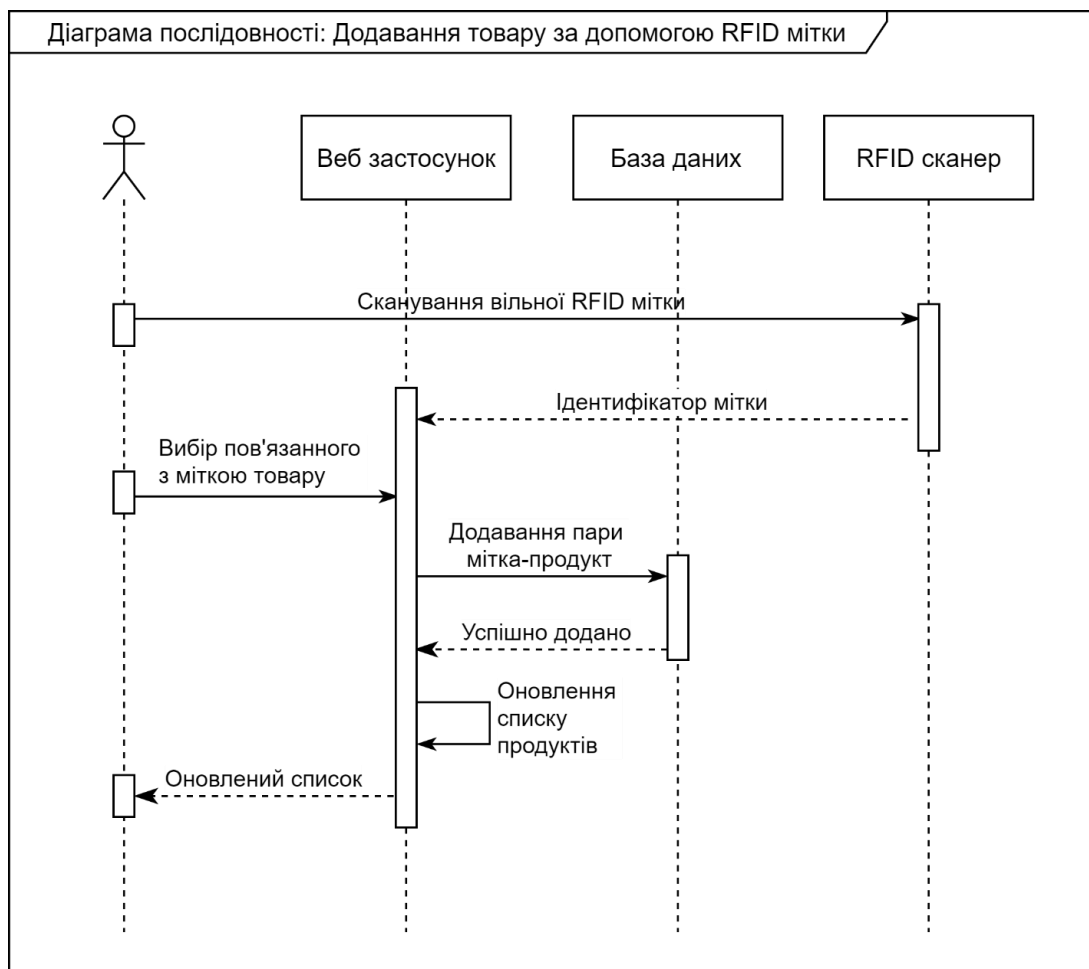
Діаграма послідовності: Додавання товару за допомогою RFID мітки

Веб застосунок

База даних

RFID сканер

Сканування вільної RFID мітки

Ідентифікатор мітки

Вибір пов'язанного з міткою товару

Додавання пари мітка-продукт

Успішно додано

Оновлення списку продуктів

Оновлений список